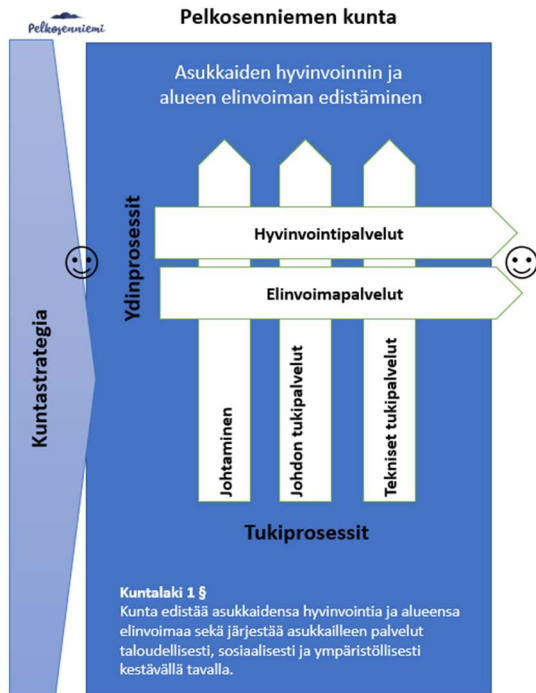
Pelkosenniemi

Pelkosenniemen kunta

Asukkaiden hyvinvoinnin ja alueen elinvoiman edistäminen

Kuntastrategia

Ydinprosessit

☺

Hyvinvointipalvelut

☺

Elinvoimapalvelut

Johtaminen

Johdon tukipalvelut

Tekniset tukipalvelut

Tukiprosessit

Kuntalaki 1 §
Kunta edistää asukkaidensa hyvinvointia ja alueensa elinvoimaa sekä järjestää asukkailleen palvelut taloudellisesti, sosiaalisesti ja ympäristöllisesti kestävällä tavalla.